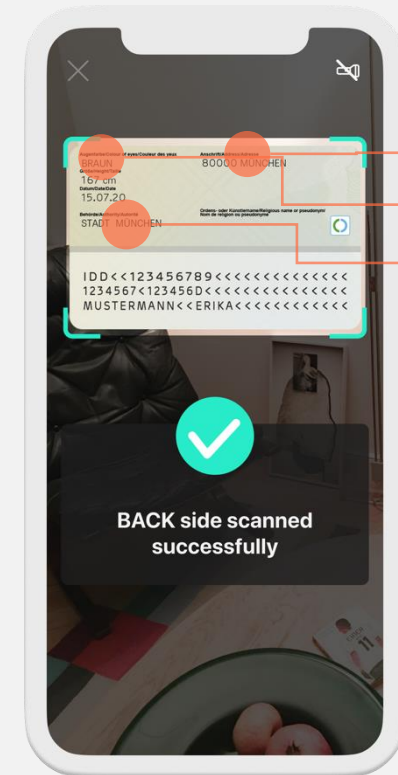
Augenfarbe/Colour of eyes/Couleur des yeux
BRAUN
Größe/Height/Taille
167 cm
Datum/Date/Date
15.07.20
Behörde/Authority/Autorité
STADT MÜNCHEN
Anschrift/Address/Adresse
80000 MÜNCHEN
Ordens- oder Künstlername/Religious name or pseudonym/Nom de religion ou pseudonyme

IDD<<123456789<<<<<<<<<<<<<<<
1234567<123456D<<<<<<<<<<<<<<
MUSTERMANN<<ERIKA<<<<<<<<<<<<<

BACK side scanned successfully